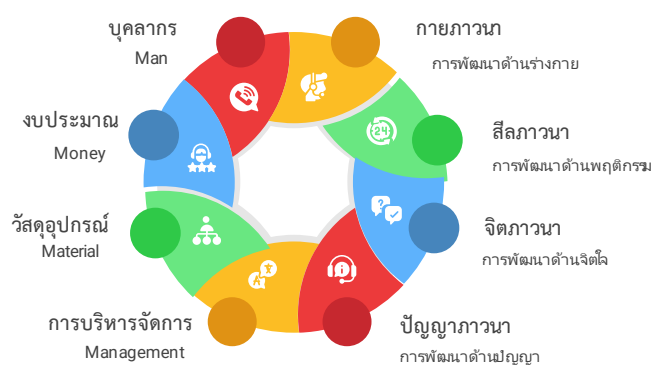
บุคลากร
Man

กายภาวนา
การพัฒนาด้านร่างกาย

งบประมาณ
Money

สีลภาวนา
การพัฒนาด้านพฤติกรรม

24

วัสดุอุปกรณ์
Material

จิตภาวนา
การพัฒนาด้านจิตใจ

การบริหารจัดการ
Management

ปัญญาภาวนา
การพัฒนาด้านปัญญา